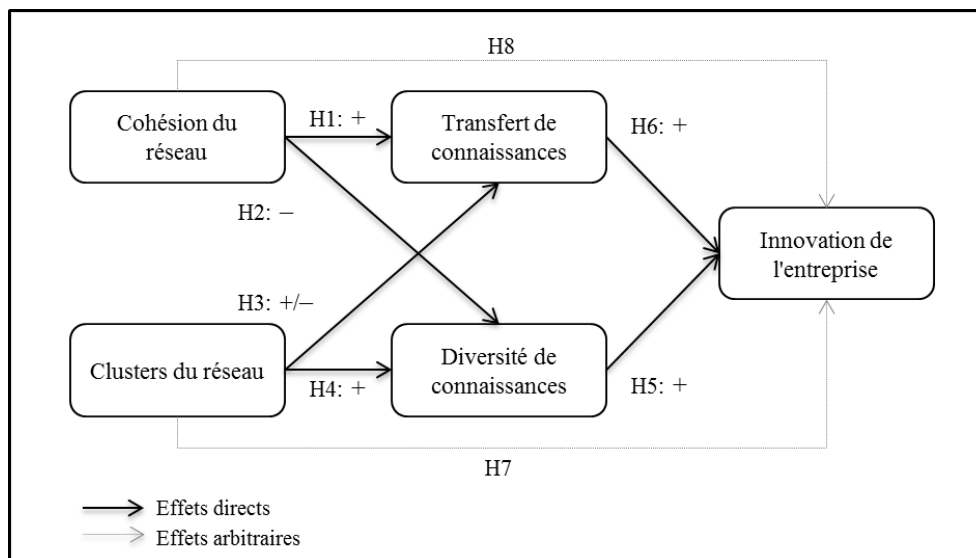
H8

Cohésion du réseau

H1: +

Transfert de connaissances

H6: +

H2: −

Innovation de l'entreprise

H3: +/−

Clusters du réseau

H4: +

Diversité de connaissances

H5: +

H7

Effets directs

Effets arbitraires